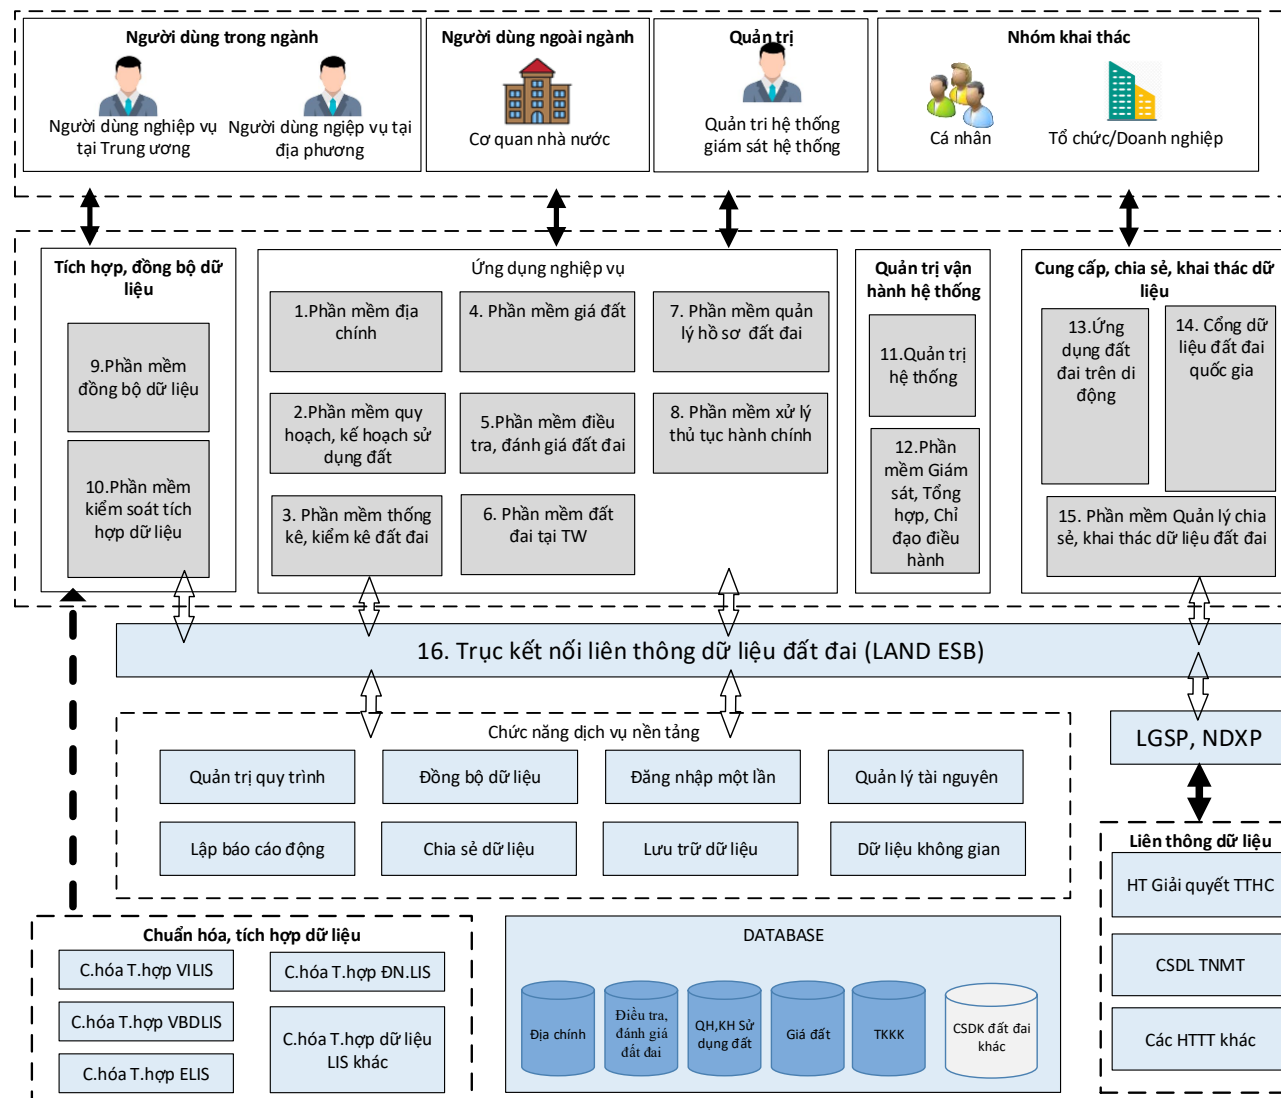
Người dùng trong ngành

Người dùng nghiệp vụ tại Trung ương

Người dùng ngiệp vụ tại địa phương

Người dùng ngoài ngành

Cơ quan nhà nước

Quản trị

Quản trị hệ thống giám sát hệ thống

Nhóm khai thác

Cá nhân

Tổ chức/Doanh nghiệp

Tích hợp, đồng bộ dữ liệu

9.Phần mềm đồng bộ dữ liệu

10.Phần mềm kiểm soát tích hợp dữ liệu

Ứng dụng nghiệp vụ

1.Phần mềm địa chính

4. Phần mềm giá đất

7. Phần mềm quản lý hồ sơ đất đai

2.Phần mềm quy hoạch, kế hoạch sử dụng đất

5.Phần mềm điều tra, đánh giá đất đai

8. Phần mềm xử lý thủ tục hành chính

3. Phần mềm thống kê, kiểm kê đất đai

6. Phần mềm đất đai tại TW

Quản trị vận hành hệ thống

11.Quản trị hệ thống

12.Phần mềm Giám sát, Tổng hợp, Chỉ đạo điều hành

Cung cấp, chia sẻ, khai thác dữ liệu

13.Ứng dụng đất đai trên di động

14. Cổng dữ liệu đất đai quốc gia

15. Phần mềm Quản lý chia sẻ, khai thác dữ liệu đất đai

16. Trục kết nối liên thông dữ liệu đất đai (LAND ESB)

LGSP, NDXP

Chức năng dịch vụ nền tảng

Quản trị quy trình

Đồng bộ dữ liệu

Đăng nhập một lần

Quản lý tài nguyên

Lập báo cáo động

Chia sẻ dữ liệu

Lưu trữ dữ liệu

Dữ liệu không gian

Liên thông dữ liệu

HT Giải quyết TTHC

CSDL TNMT

Các HTTT khác

Chuẩn hóa, tích hợp dữ liệu

C.hóa T.hợp VILIS

C.hóa T.hợp ĐN.LIS

C.hóa T.hợp VBDLIS

C.hóa T.hợp ELIS

C.hóa T.hợp dữ liệu LIS khác

DATABASE

Địa chính

Điều tra, đánh giá đất đai

QH,KH Sử dụng đất

Giá đất

TKKK

CSDK đất đai khác